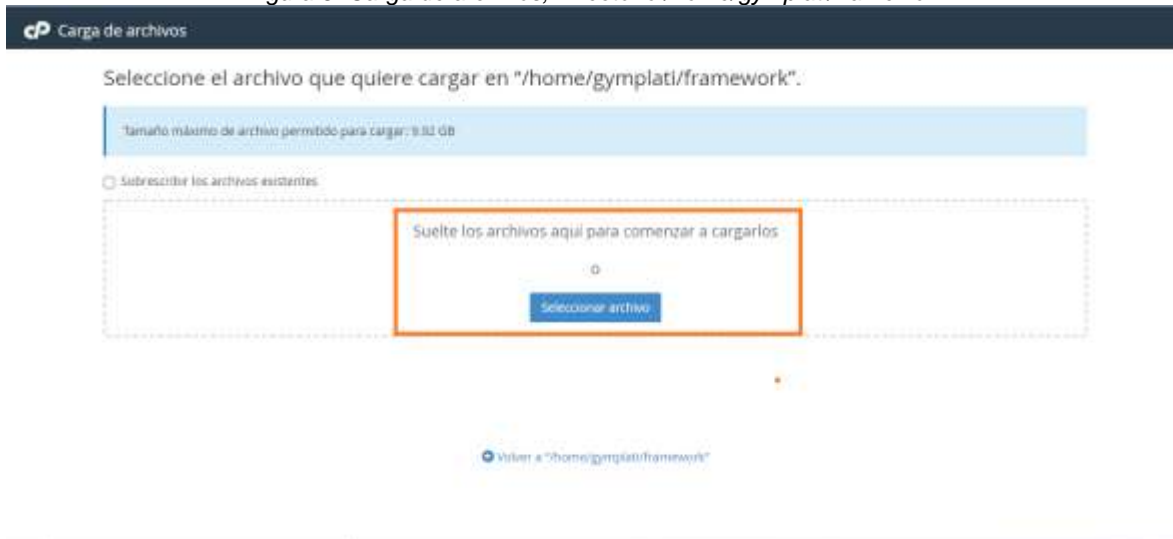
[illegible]

cP Carga de archivos

Seleccione el archivo que quiere cargar en "/home/gymplati/framework".

Tamaño máximo de archivo permitido para cargar: 9.92 GB

Sobrescribir los archivos existentes

Suelte los archivos aquí para comenzar a cargarlos

o

Seleccionar archivo

Volver a "/home/gymplati/framework"